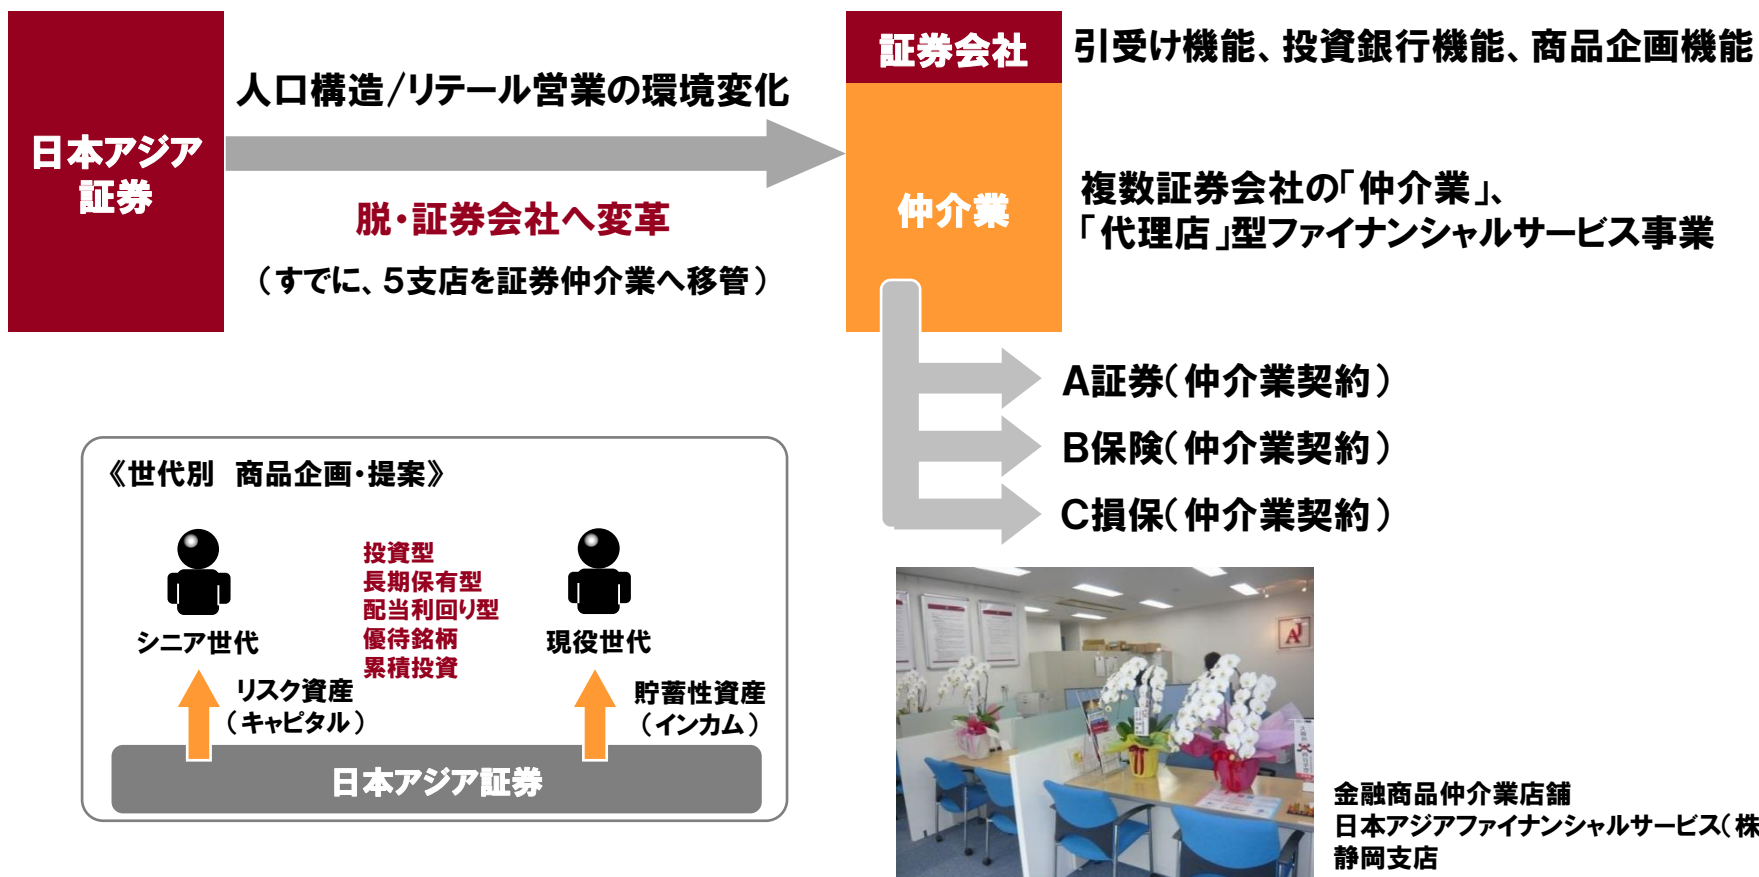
日本アジア証券

人口構造/リテール営業の環境変化

脱・証券会社へ変革

(すでに、5支店を証券仲介業へ移管)

証券会社

引受け機能、投資銀行機能、商品企画機能

仲介業

複数証券会社の「仲介業」、
「代理店」型ファイナンシャルサービス事業

A証券(仲介業契約)

B保険(仲介業契約)

C損保(仲介業契約)

《世代別　商品企画・提案》

シニア世代

投資型
長期保有型
配当利回り型
優待銘柄
累積投資

現役世代

リスク資産
(キャピタル)

貯蓄性資産
(インカム)

日本アジア証券

金融商品仲介業店舗
日本アジアファイナンシャルサービス(株
静岡支店